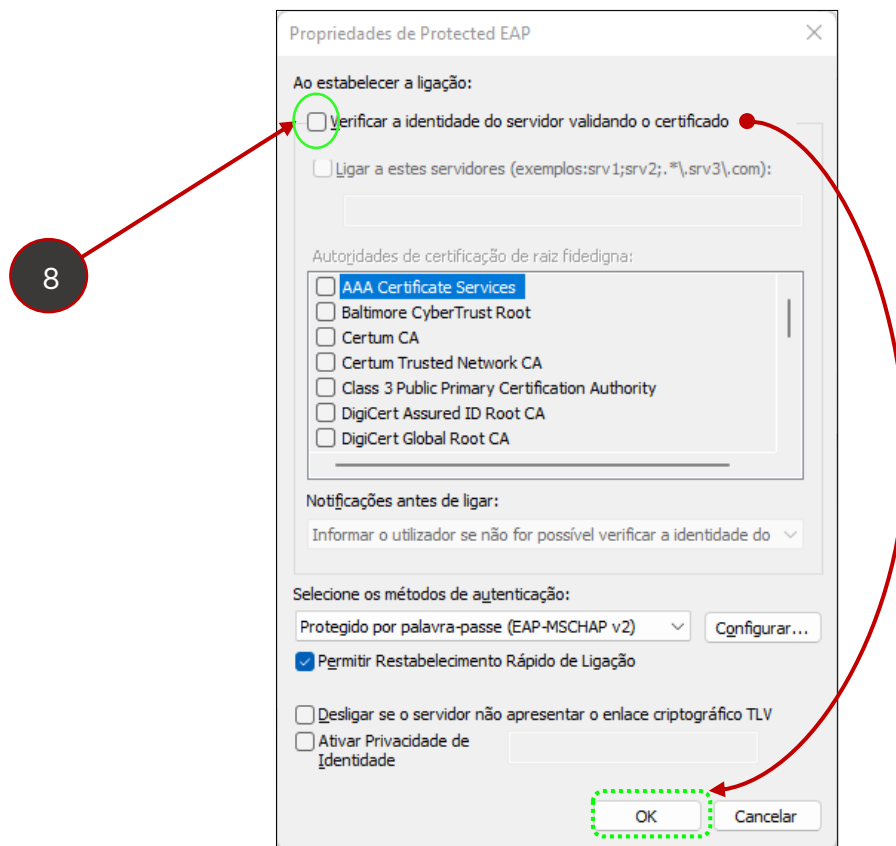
8

Propriedades de Protected EAP

Ao estabelecer a ligação:

Verificar a identidade do servidor validando o certificado

Ligar a estes servidores (exemplos:srv1;srv2;.*\.srv3\.com):

Autoridades de certificação de raiz fidedigna:

AAA Certificate Services
Baltimore CyberTrust Root
Certum CA
Certum Trusted Network CA
Class 3 Public Primary Certification Authority
DigiCert Assured ID Root CA
DigiCert Global Root CA

Notificações antes de ligar:

Informar o utilizador se não for possível verificar a identidade do

Selecione os métodos de autenticação:

Protegido por palavra-passe (EAP-MSCHAP v2)

Configurar...

Permitir Restabelecimento Rápido de Ligação

Desligar se o servidor não apresentar o enlace criptográfico TLV

Ativar Privacidade de Identidade

OK

Cancelar